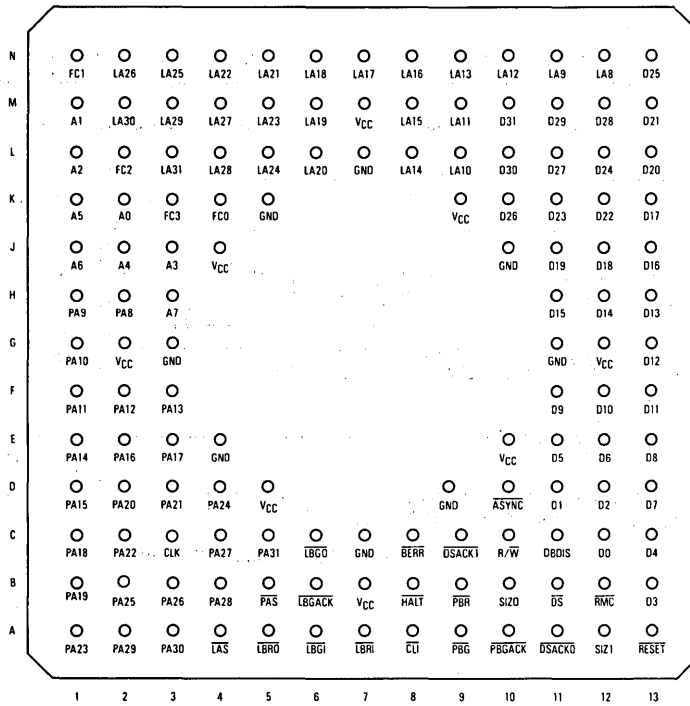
| | | | | | | | | | | | | | |
|---|---|---|---|---|---|---|---|---|---|---|---|---|---|
| N | FC1 | LA26 | LA25 | LA22 | LA21 | LA18 | LA17 | LA16 | LA13 | LA12 | LA9 | LA8 | D25 |
| M | A1 | LA30 | LA29 | LA27 | LA23 | LA19 | $V_{CC}$ | LA15 | LA11 | D31 | D29 | D28 | D21 |
| L | A2 | FC2 | LA31 | LA28 | LA24 | LA20 | GND | LA14 | LA10 | D30 | D27 | D24 | D20 |
| K | A5 | A0 | FC3 | FC0 | GND | | | | $V_{CC}$ | D26 | D23 | D22 | D17 |
| J | A6 | A4 | A3 | $V_{CC}$ | | | | | | GND | D19 | D18 | D16 |
| H | PA9 | PA8 | A7 | | | | | | | | D15 | D14 | D13 |
| G | PA10 | $V_{CC}$ | GND | | | | | | | | GND | $V_{CC}$ | D12 |
| F | PA11 | PA12 | PA13 | | | | | | | | D9 | D10 | D11 |
| E | PA14 | PA16 | PA17 | GND | | | | | | $V_{CC}$ | D5 | D6 | D8 |
| D | PA15 | PA20 | PA21 | PA24 | $V_{CC}$ | | | | GND | $\overline{ASYNC}$ | D1 | D2 | D7 |
| C | PA18 | PA22 | CLK | PA27 | PA31 | $\overline{LBGO}$ | GND | $\overline{BERR}$ | $\overline{DSACK1}$ | R/$\overline{W}$ | DBDIS | D0 | D4 |
| B | PA19 | PA25 | PA26 | PA28 | $\overline{PAS}$ | $\overline{LBGACK}$ | $V_{CC}$ | $\overline{HALT}$ | $\overline{PBR}$ | SIZ0 | $\overline{DS}$ | $\overline{RMC}$ | D3 |
| A | PA23 | PA29 | PA30 | $\overline{LAS}$ | $\overline{LBRO}$ | $\overline{LBGI}$ | $\overline{LBRI}$ | $\overline{CLI}$ | $\overline{PBG}$ | $\overline{PBGACK}$ | $\overline{DSACK0}$ | SIZ1 | $\overline{RESET}$ |
| | 1 | 2 | 3 | 4 | 5 | 6 | 7 | 8 | 9 | 10 | 11 | 12 | 13 |